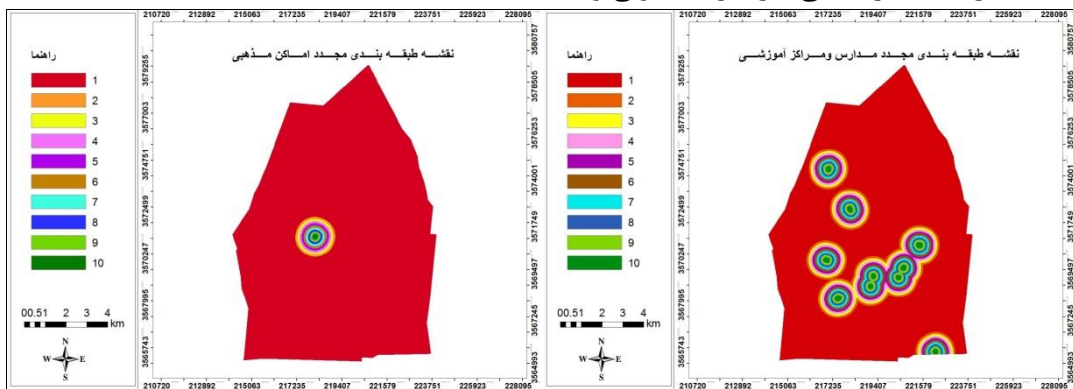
210720 212892 215063 217235 219407 221579 223751 225923 228095

راهنما
1
2
3
4
5
6
7
8
9
10

00.51 2 3 4 km

N
W E
S

نقشه طبقه بندی مجدد اماکن مذهبی

3580757 3578505 3576253 3574001 3571749 3569497 3567245 3564993

3579255 3577003 3574751 3572499 3570247 3567995 3565743

210720 212892 215063 217235 219407 221579 223751 225923 228095

210720 212892 215063 217235 219407 221579 223751 225923 228095

راهنما
1
2
3
4
5
6
7
8
9
10

00.51 2 3 4 km

N
W E
S

نقشه طبقه بندی مجدد مدارس ومراکز آموزشی

3580757 3578505 3576253 3574001 3571749 3569497 3567245 3564993

3579255 3577003 3574751 3572499 3570247 3567995 3565743

210720 212892 215063 217235 219407 221579 223751 225923 228095